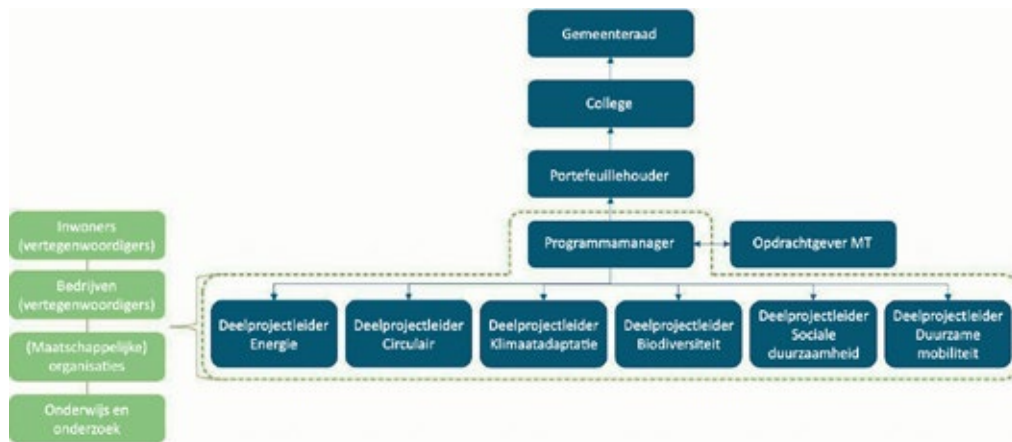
Gemeenteraad

College

Portefeuillehouder

Programmamanager

Opdrachtgever MT

Inwoners (vertegenwoordigers)

Bedrijven (vertegenwoordigers)

(Maatschappelijke) organisaties

Onderwijs en onderzoek

Deelprojectleider Energie

Deelprojectleider Circulair

Deelprojectleider Klimaatadaptatie

Deelprojectleider Biodiversiteit

Deelprojectleider Sociale duurzaamheid

Deelprojectleider Duurzame mobiliteit